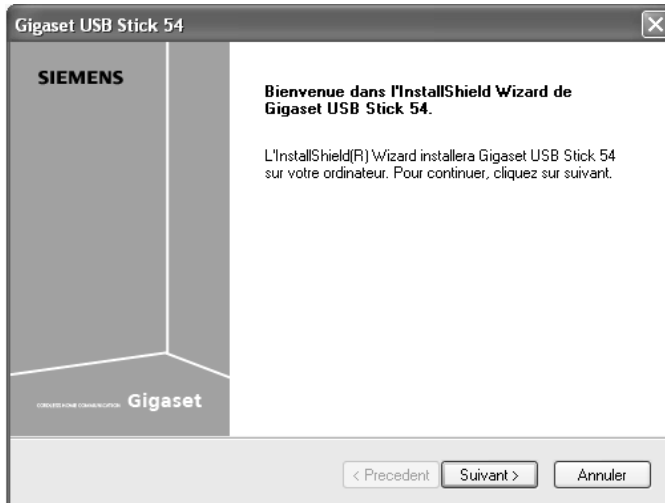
Gigaset USB Stick 54

SIEMENS

Bienvenue dans l'InstallShield Wizard de Gigaset USB Stick 54.

L'InstallShield(R) Wizard installera Gigaset USB Stick 54 sur votre ordinateur. Pour continuer, cliquez sur suivant.

CORDLESS HOME COMMUNICATION Gigaset

< Precedent | Suivant > | Annuler